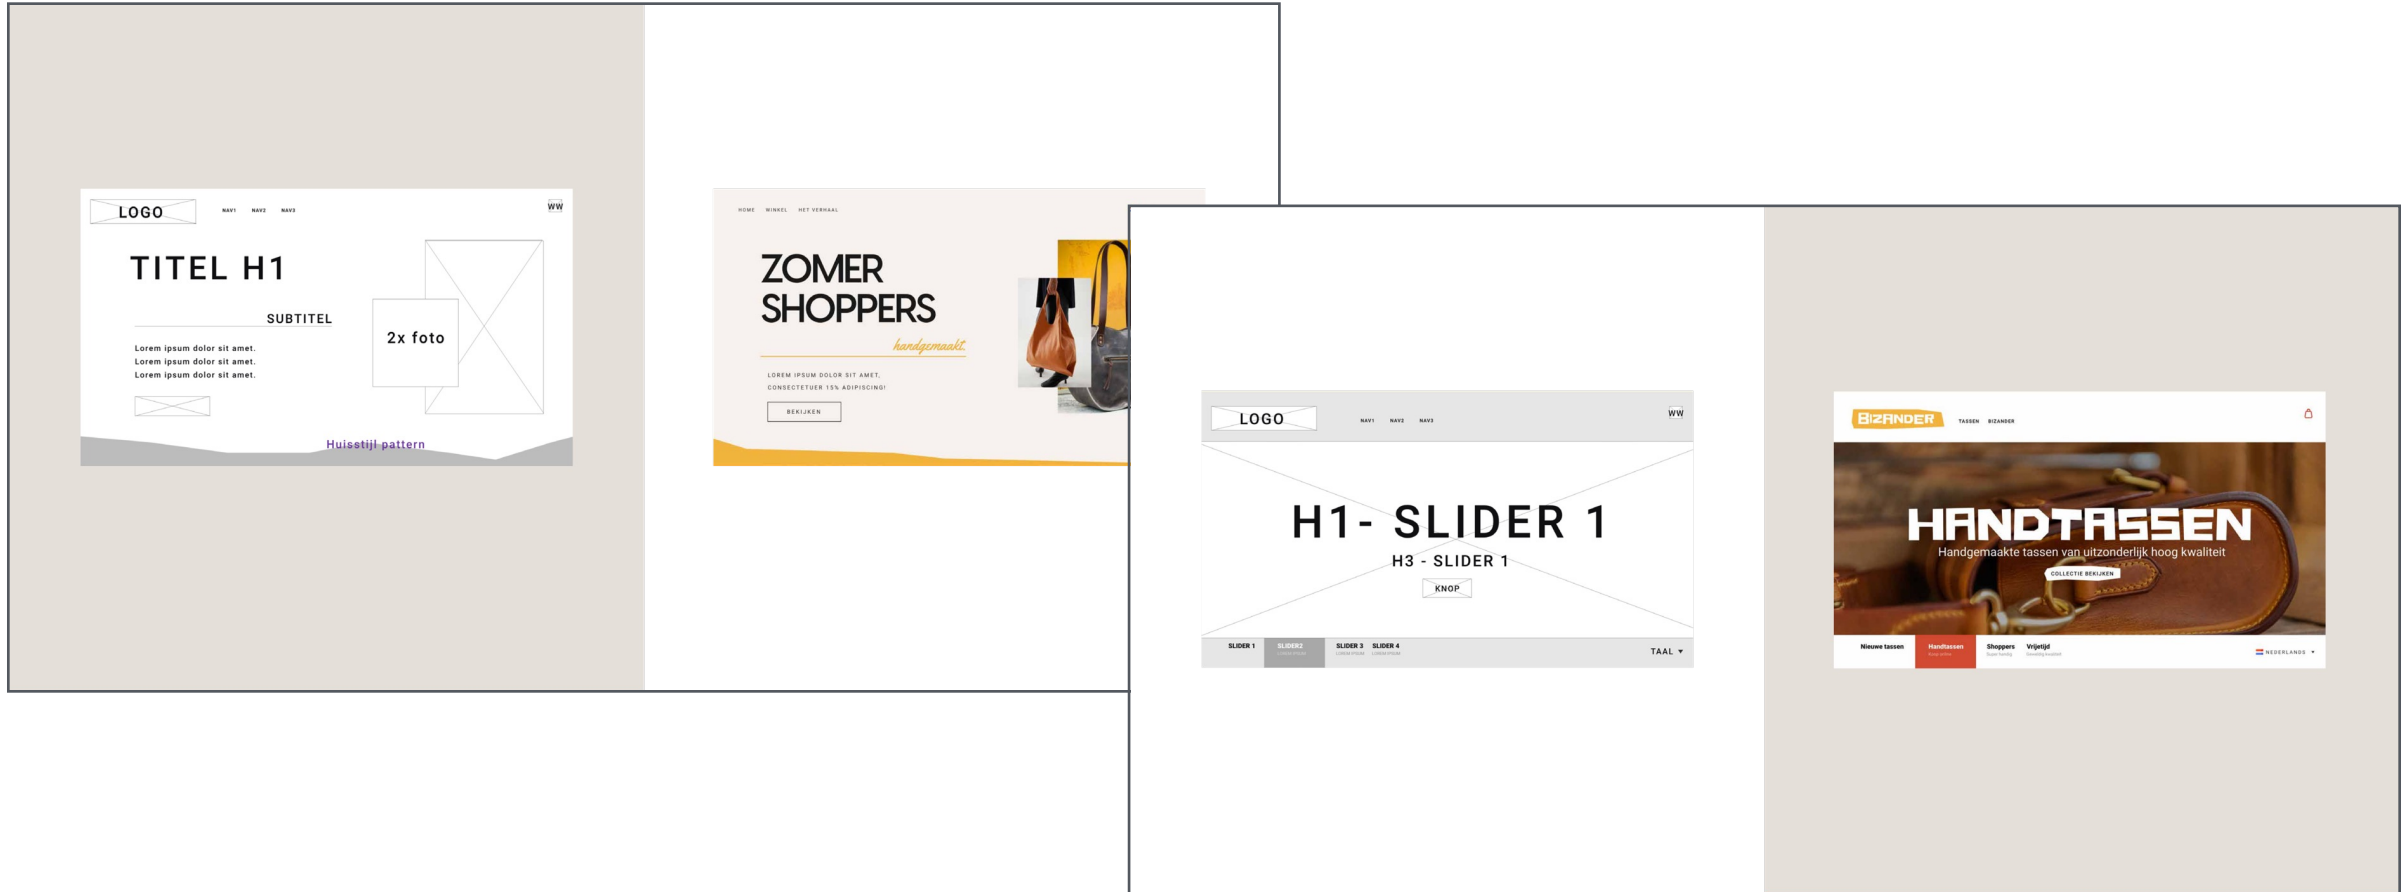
LOGO
NAV1 NAV2 NAV3
WW
TITEL H1
SUBTITEL
Lorem ipsum dolor sit amet.
Lorem ipsum dolor sit amet.
Lorem ipsum dolor sit amet.
2x foto
Huisstijl pattern

HOME WINKEL HET VERHAAL
ZOMER SHOPPERS
handgemaakt
LOREM IPSUM DOLOR SIT AMET, CONSECTETUER 15% ADIPISCING!
BEKIJKEN

LOGO
NAV1 NAV2 NAV3
WW
H1- SLIDER 1
H3 - SLIDER 1
KNOP
SLIDER 1 SLIDER2 SLIDER 3 SLIDER 4
TAAL ▾

BIZANDER
TASSEN BIZANDER
HANDTASSEN
Handgemaakte tassen van uitzonderlijk hoog kwaliteit
COLLECTIE BEKIJKEN
Nieuwe tassen Handtassen Shoppers Vrijetijd
NEDERLANDS ▾